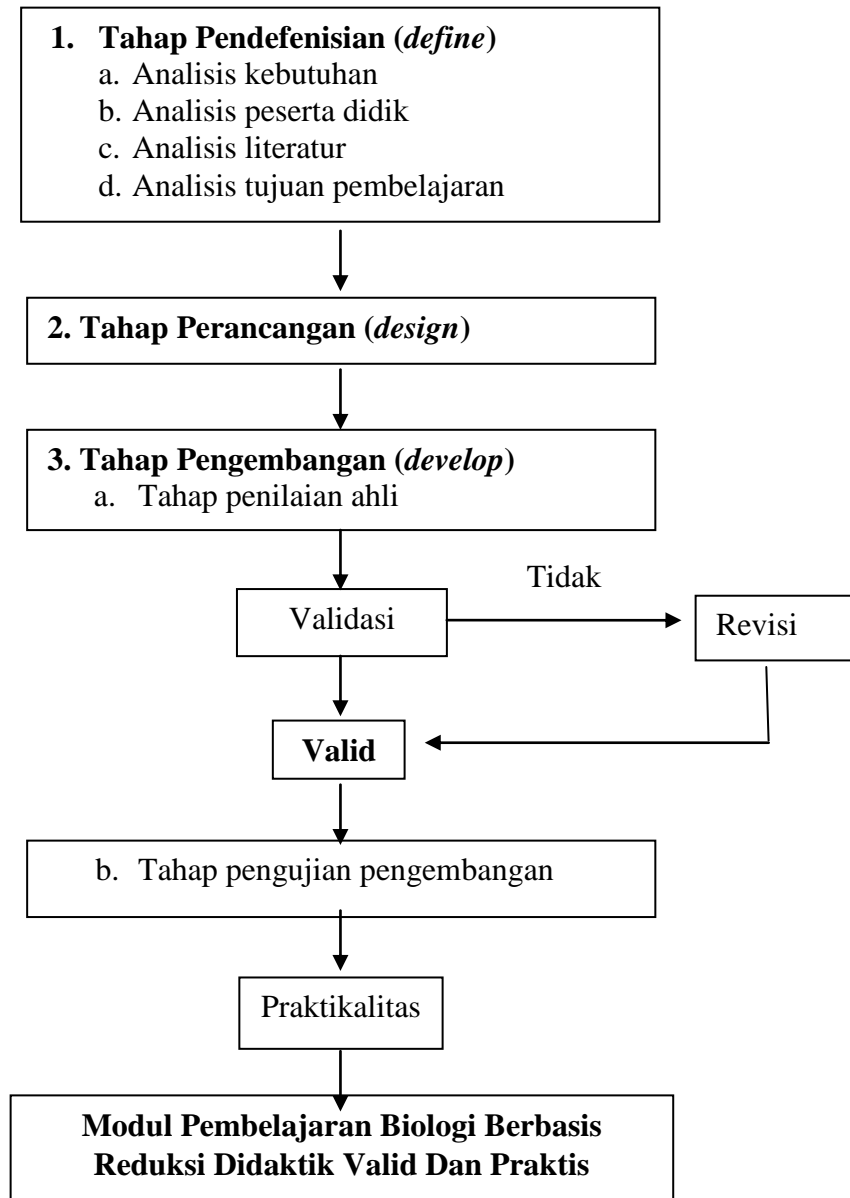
1. Tahap Pendefenisian (define)
a. Analisis kebutuhan
b. Analisis peserta didik
c. Analisis literatur
d. Analisis tujuan pembelajaran

2. Tahap Perancangan (design)

3. Tahap Pengembangan (develop)
a. Tahap penilaian ahli

Validasi

Tidak

Revisi

Valid

b. Tahap pengujian pengembangan

Praktikalitas

Modul Pembelajaran Biologi Berbasis Reduksi Didaktik Valid Dan Praktis